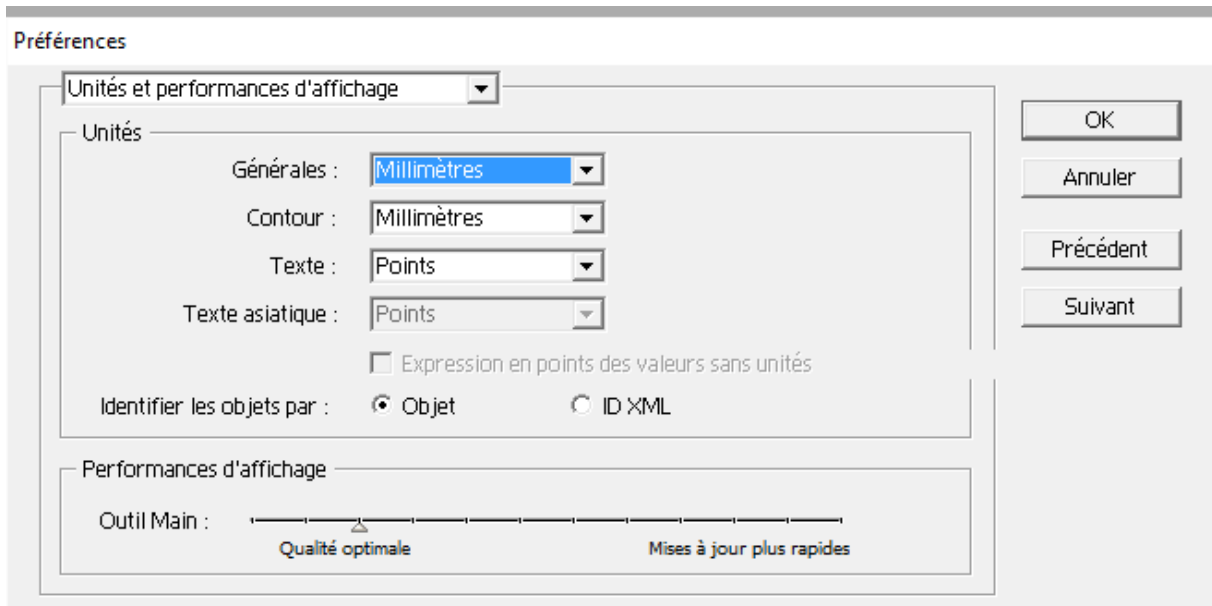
Préférences

Unités et performances d'affichage

Unités

Générales : Millimètres

Contour : Millimètres

Texte : Points

Texte asiatique : Points

Expression en points des valeurs sans unités

Identifier les objets par : Objet ID XML

Performances d'affichage

Outil Main :

Qualité optimale

Mises à jour plus rapides

OK

Annuler

Précédent

Suivant